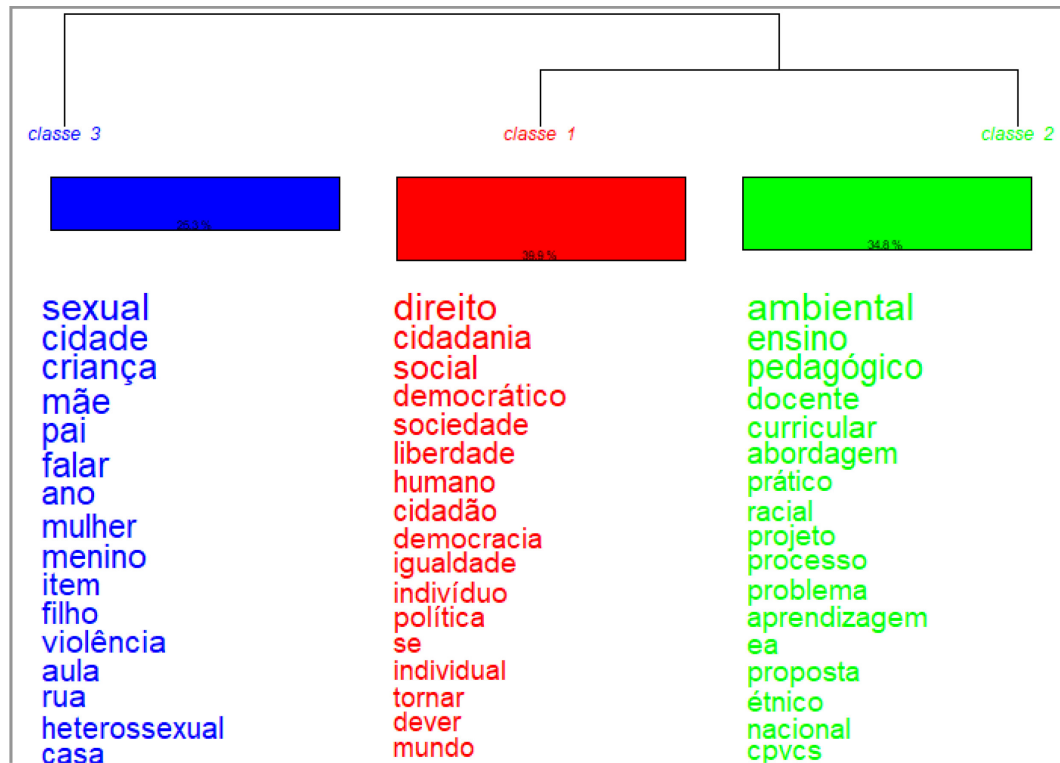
classe 3

classe 1

classe 2

25.3 %

39.9 %

34.8 %

sexual
cidade
criança
mãe
pai
falar
ano
mulher
menino
item
filho
violência
aula
rua
heterossexual
casa

direito
cidadania
social
democrático
sociedade
liberdade
humano
cidadão
democracia
igualdade
indivíduo
política
se
individual
tornar
dever
mundo

ambiental
ensino
pedagógico
docente
curricular
abordagem
prático
racial
projeto
processo
problema
aprendizagem
ea
proposta
étnico
nacional
cpvcs